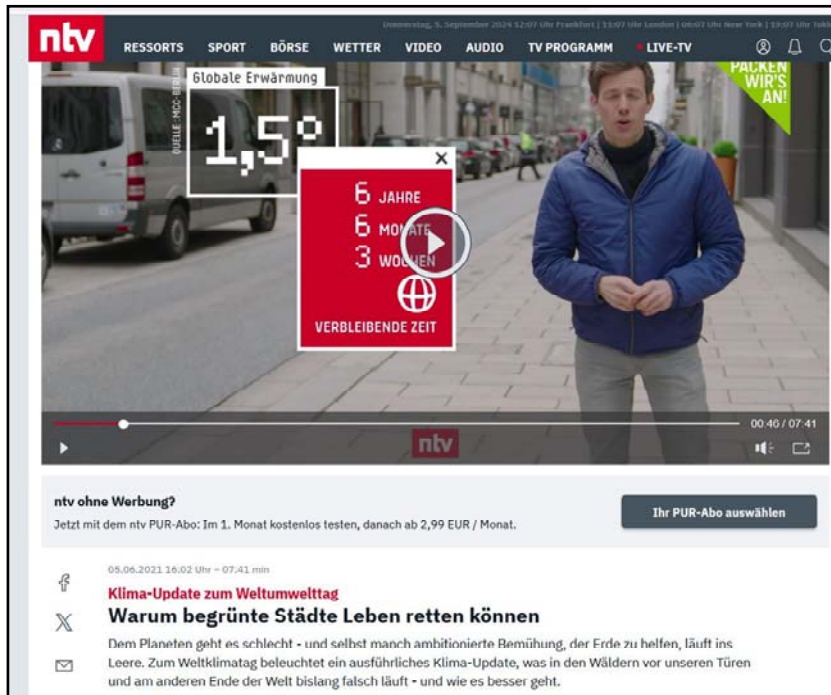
Donnerstag, 5. September 2024 12:07 Uhr Frankfurt | 11:07 Uhr London | 06:07 Uhr New York | 19:07 Uhr Tok

ntv

RESSORTS SPORT BÖRSE WETTER VIDEO AUDIO TV PROGRAMM LIVE-TV

Globale Erwärmung

QUELLE: MCC-BERLIN

1,5°

6 JAHRE
6 MONATE
3 WOCHEN

VERBLEIBENDE ZEIT

PACKEN WIR'S AN!

ntv

00:46 / 07:41

ntv ohne Werbung?

Jetzt mit dem ntv PUR-Abo: Im 1. Monat kostenlos testen, danach ab 2,99 EUR / Monat.

Ihr PUR-Abo auswählen

05.06.2021 16:02 Uhr – 07:41 min

Klima-Update zum Weltumwelttag

Warum begrünte Städte Leben retten können

Dem Planeten geht es schlecht - und selbst manch ambitionierte Bemühung, der Erde zu helfen, läuft ins Leere. Zum Weltklimatag beleuchtet ein ausführliches Klima-Update, was in den Wäldern vor unseren Türen und am anderen Ende der Welt bislang falsch läuft - und wie es besser geht.